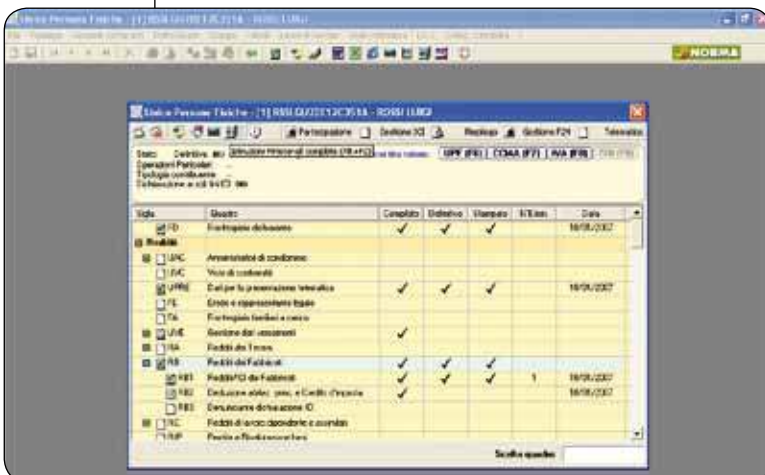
Unico Persone Fisiche - [1] RSSLGU... - ROSSI LUIGI

NOBMA

Unico Persone Fisiche - [1] RSSLGU... - ROSSI LUIGI

Partecipazione | Gestione ICI | Riepilogo | Gestione F24 | Telematico

Stato: Definitivo | Situazione Personali complete (Alt+F12)

UPF (F8) | CCIAA (F7) | IVA (F8)

Operazioni Particolari: ...
Tipologia contribuente: ...
Dichiarazione ai sensi 9/4/03: ...

| Sigla | Quadro | Completo | Definitivo | Stampato | N.Mod. | Data |
|---|---|---|---|---|---|---|
| FD | Frontespizio dichiarante | ✓ | ✓ | ✓ | | 18/06/2007 |
| Redditi | | | | | | |
| AC | Amministratori di condominio | | | | | |
| VC | Voci di conformità | | | | | |
| PRE | Dati per la presentazione telematica | ✓ | ✓ | ✓ | | 18/06/2007 |
| FE | Erede e rappresentante legale | | | | | |
| FA | Frontespizio familiari a carico | | | | | |
| VE | Gestione dati versamenti | ✓ | | | | |
| RA | Redditi dei Terreni | | | | | |
| RB | Redditi dei Fabbricati | ✓ | ✓ | ✓ | | |
| RB1 | Redditi/ICI dei Fabbricati | ✓ | ✓ | ✓ | 1 | 18/06/2007 |
| RB2 | Deduzione abitaz. princ. e Credito d'imposta | ✓ | | | | 18/06/2007 |
| RB3 | Denunce dichiarazione ICI | | | | | |
| RC | Redditi di lavoro dipendente e assimilati | | | | | |
| RP | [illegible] | | | | | |

Scelta quadro